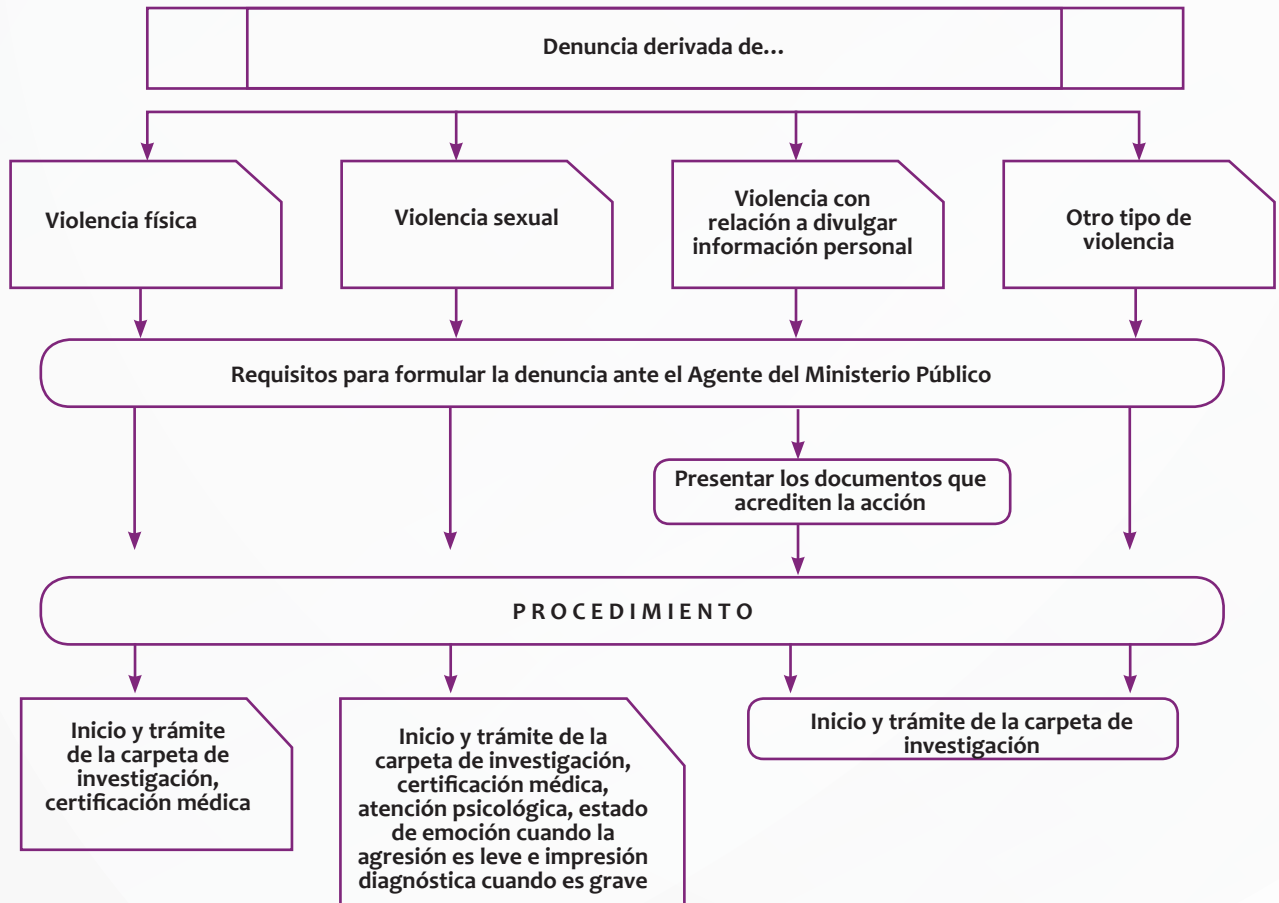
Denuncia derivada de…

Violencia física

Violencia sexual

Violencia con relación a divulgar información personal

Otro tipo de violencia

Requisitos para formular la denuncia ante el Agente del Ministerio Público

Presentar los documentos que acrediten la acción

PROCEDIMIENTO

Inicio y trámite de la carpeta de investigación, certificación médica

Inicio y trámite de la carpeta de investigación, certificación médica, atención psicológica, estado de emoción cuando la agresión es leve e impresión diagnóstica cuando es grave

Inicio y trámite de la carpeta de investigación